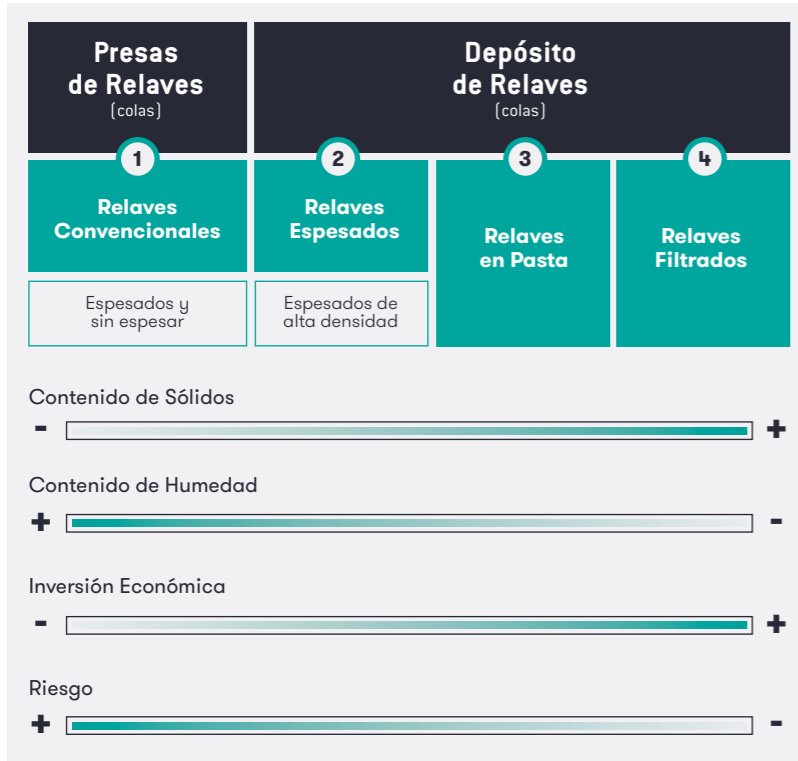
Presas de Relaves
(colas)

Depósito de Relaves
(colas)

1
Relaves Convencionales

Espesados y sin espesar

2
Relaves Espesados

Espesados de alta densidad

3
Relaves en Pasta

4
Relaves Filtrados

Contenido de Sólidos
- +

Contenido de Humedad
+ -

Inversión Económica
- +

Riesgo
+ -